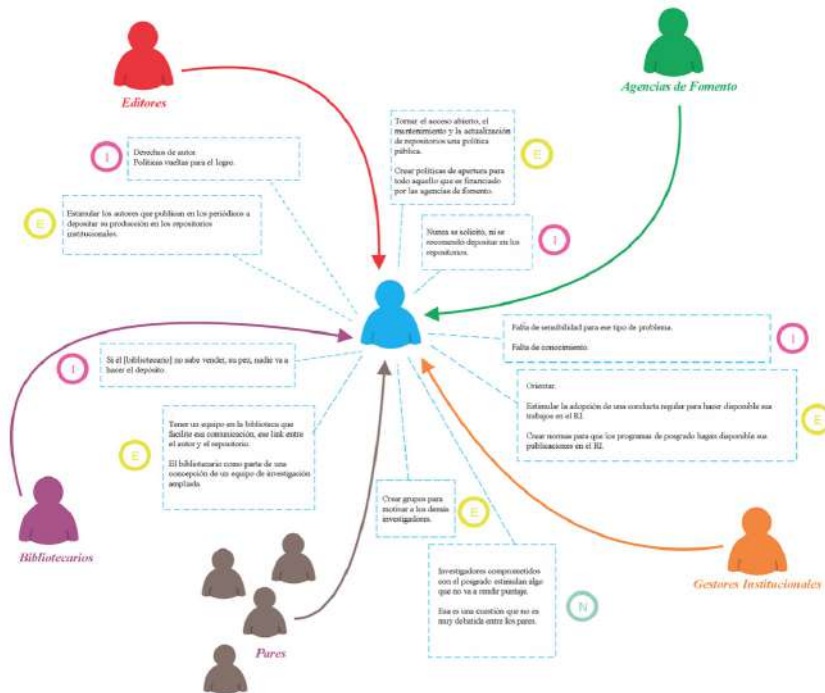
Editores

Agencias de Fomento

I

Derechos de autor.
Políticas vueltas para el lucro.

E

Tornar el acceso abierto, el mantenimiento y la actualización de repositorios una política pública.

Crear políticas de apertura para todo aquello que es financiado por las agencias de fomento.

E

Estimular los autores que publican en los periódicos a depositar su producción en los repositorios institucionales.

I

Nunca se solicitó, ni se recomendó depositar en los repositorios.

Falta de sensibilidad para ese tipo de problema.

Falta de conocimiento.

I

I

Si el [bibliotecario] no sabe vender, su pez, nadie va a hacer el depósito.

Orientar.

Estimular la adopción de una conducta regular para hacer disponible sus trabajos en el RI.

Crear normas para que los programas de posgrado hagan disponible sus publicaciones en el RI.

E

E

Tener un equipo en la biblioteca que facilite esa comunicación, ese link entre el autor y el repositorio.

El bibliotecario como parte de una concepción de un equipo de investigación ampliada.

Crear grupos para motivar a los demás investigadores.

E

Bibliotecarios

Investigadores comprometidos con el posgrado estimulan algo que no va a rendir puntaje.

Esa es una cuestión que no es muy debatida entre los pares.

N

Gestores Institucionales

Pares